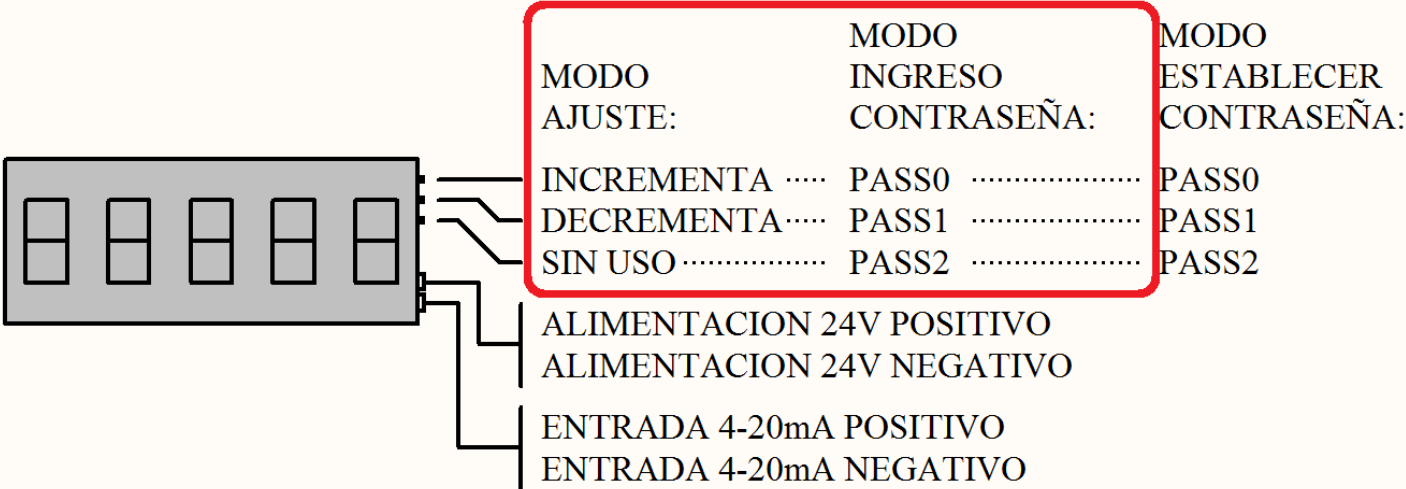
MODO AJUSTE:

MODO INGRESO CONTRASEÑA:

MODO ESTABLECER CONTRASEÑA:

INCREMENTA ····· PASS0 ······················ PASS0
DECREMENTA····· PASS1 ······················ PASS1
SIN USO················ PASS2 ······················ PASS2

ALIMENTACION 24V POSITIVO
ALIMENTACION 24V NEGATIVO

ENTRADA 4-20mA POSITIVO
ENTRADA 4-20mA NEGATIVO